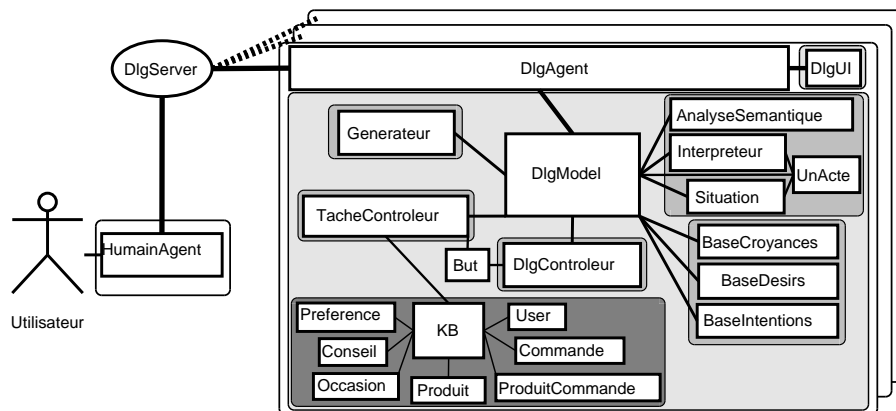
DlgServer

DlgAgent

DlgUI

HumainAgent

Utilisateur

Generateur

DlgModel

AnalyseSemantique

Interpreteur

UnActe

Situation

TacheControleur

But

DlgControleur

BaseCroyances

BaseDesirs

BaseIntentions

Preference

KB

User

Conseil

Commande

Occasion

Produit

ProduitCommande